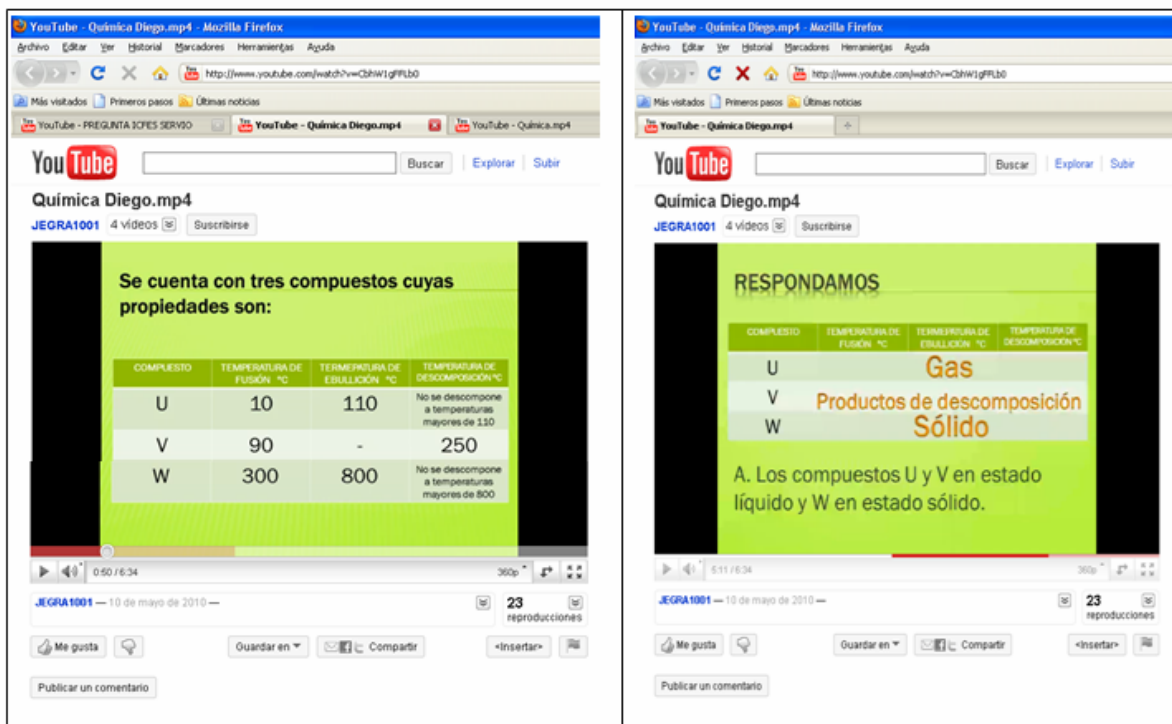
YouTube - Química Diego.mp4 - Mozilla Firefox
Archivo Editar Ver Historial Marcadores Herramientas Ayuda
http://www.youtube.com/watch?v=CbhW1gFFLb0
Más visitados Primeros pasos Últimas noticias
YouTube - PREGUNTA ICFES SERVIO YouTube - Química Diego.mp4 YouTube - Química.mp4
YouTube Buscar Explorar Subir
Química Diego.mp4
JEGRA1001 4 videos Suscribirse

Se cuenta con tres compuestos cuyas propiedades son:

| COMPUESTO | TEMPERATURA DE FUSIÓN °C | TERMEPATURA DE EBULLICIÓN °C | TEMPERATURA DE DESCOMPOSICIÓN °C |
|---|---|---|---|
| U | 10 | 110 | No se descompone a temperaturas mayores de 110 |
| V | 90 | - | 250 |
| W | 300 | 800 | No se descompone a temperaturas mayores de 800 |

0:50 / 6:34 360p
JEGRA1001 — 10 de mayo de 2010 — 23 reproducciones
Me gusta Guardar en Compartir <Insertar>
Publicar un comentario

YouTube - Química Diego.mp4 - Mozilla Firefox
Archivo Editar Ver Historial Marcadores Herramientas Ayuda
http://www.youtube.com/watch?v=CbhW1gFFLb0
Más visitados Primeros pasos Últimas noticias
YouTube - Química Diego.mp4
YouTube Buscar Explorar Subir
Química Diego.mp4
JEGRA1001 4 videos Suscribirse

RESPONDAMOS

| COMPUESTO | TEMPERATURA DE FUSIÓN °C | TERMEPATURA DE EBULLICIÓN °C | TEMPERATURA DE DESCOMPOSICIÓN °C |
|---|---|---|---|
| U | Gas | | |
| V | Productos de descomposición | | |
| W | Sólido | | |

A. Los compuestos U y V en estado líquido y W en estado sólido.

5:11 / 6:34 360p
JEGRA1001 — 10 de mayo de 2010 — 23 reproducciones
Me gusta Guardar en Compartir <Insertar>
Publicar un comentario